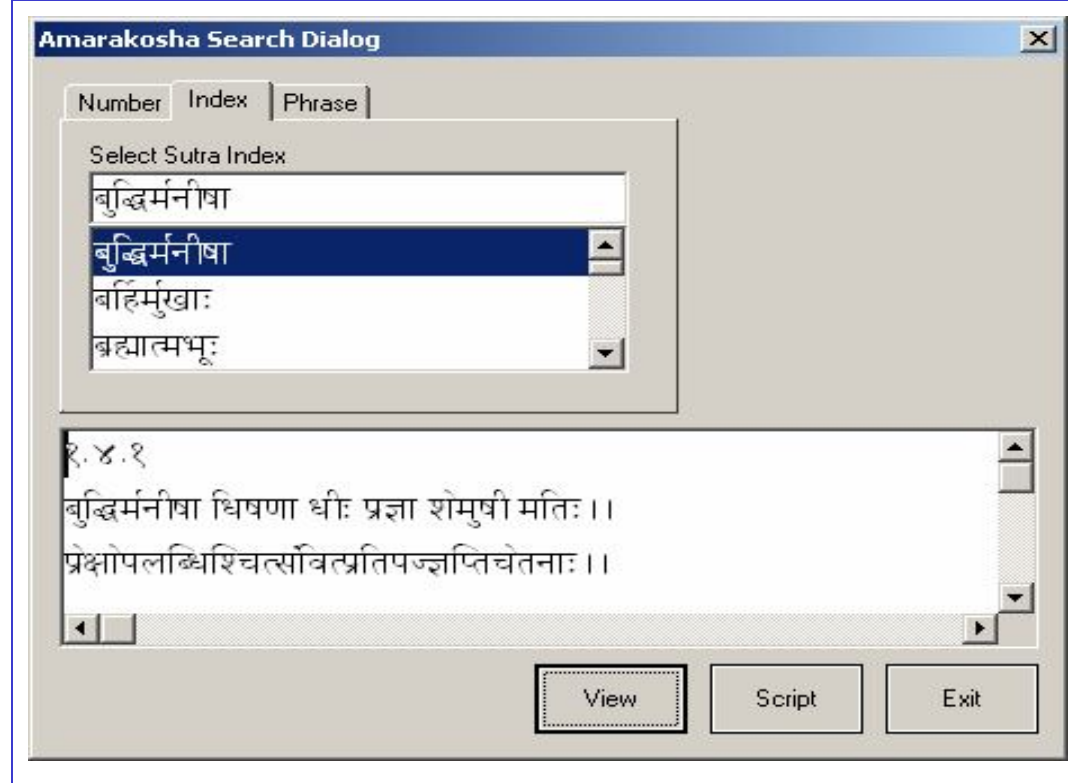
Amarakosha Search Dialog

Number | Index | Phrase

Select Sutra Index

बुद्धिर्मनीषा

बुद्धिर्मनीषा
बर्हिर्मुखाः
ब्रह्मात्मभूः

१.४.१
बुद्धिर्मनीषा धिषणा धीः प्रज्ञा शेमुषी मतिः।।
प्रेक्षोपलब्धिश्चित्संवित्प्रतिपज्ज्ञप्तिचेतनाः।।

View | Script | Exit